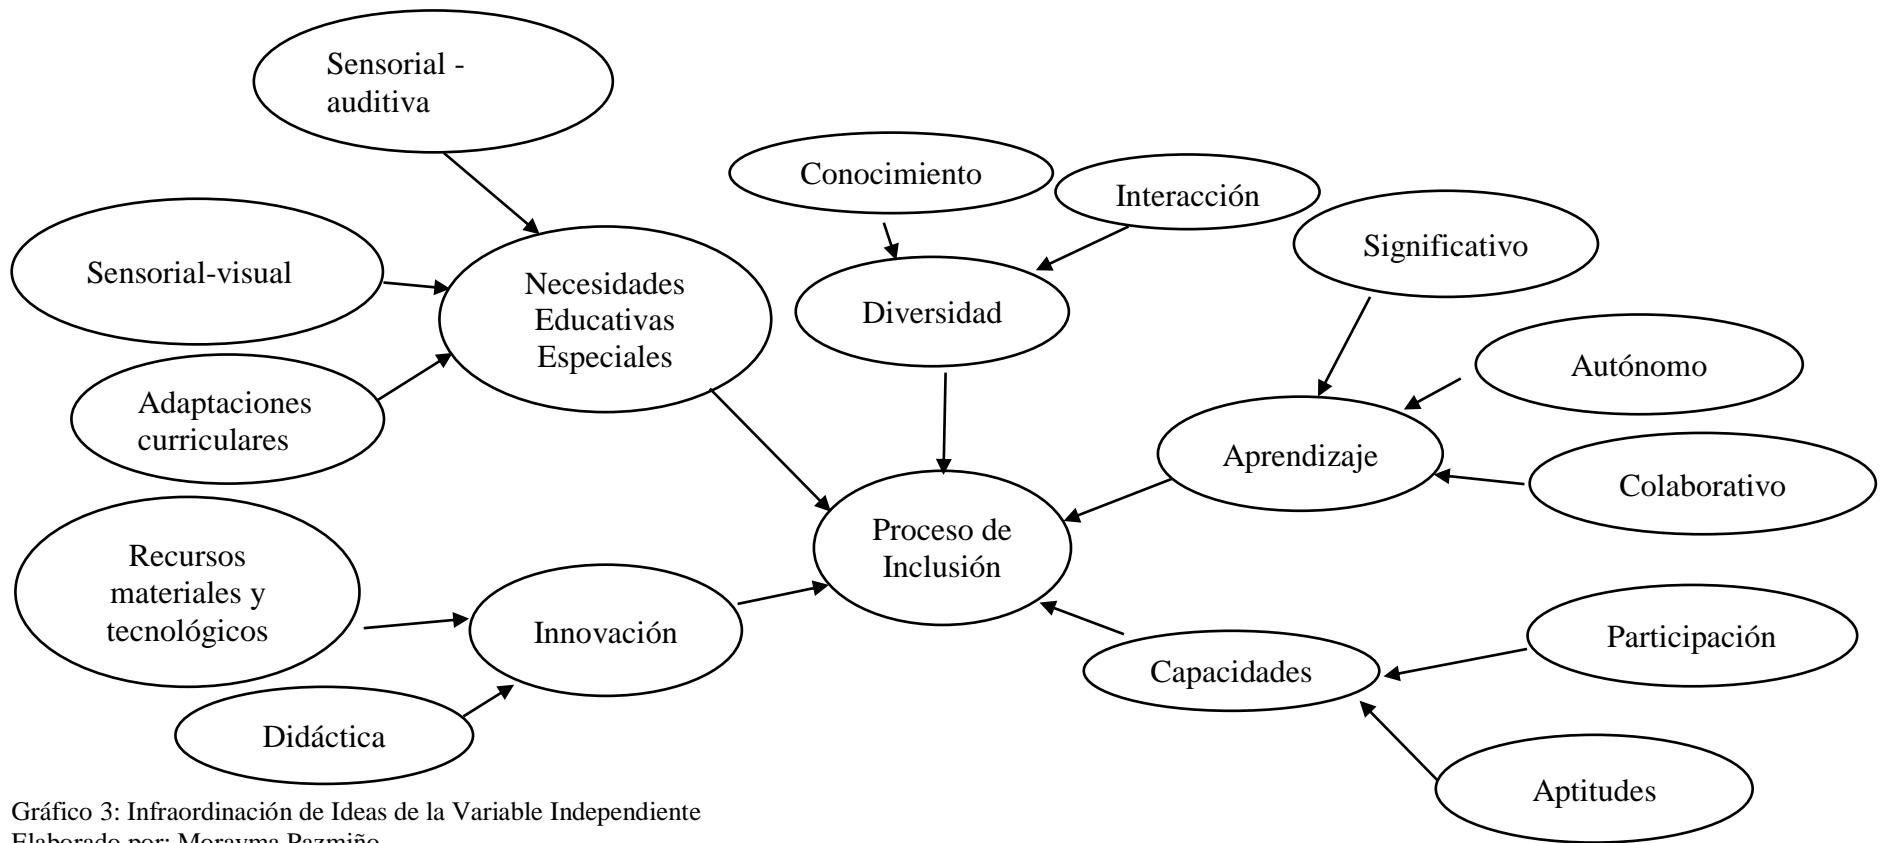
Sensorial - auditiva

Conocimiento

Interacción

Sensorial-visual

Necesidades Educativas Especiales

Diversidad

Significativo

Autónomo

Adaptaciones curriculares

Aprendizaje

Colaborativo

Proceso de Inclusión

Recursos materiales y tecnológicos

Innovación

Participación

Capacidades

Didáctica

Aptitudes

Gráfico 3: Infraordinación de Ideas de la Variable Independiente
Elaborado por: Moravma Pazmiño